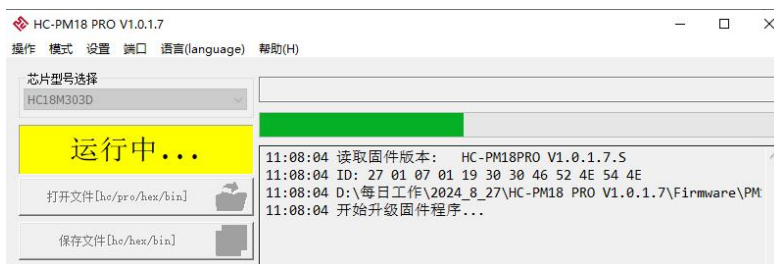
HC-PM18 PRO V1.0.1.7

操作 模式 设置 端口 语言(language) 帮助(H)

芯片型号选择

HC18M303D

运行中...

打开文件[hc/pro/hex/bin]

保存文件[hc/hex/bin]

11:08:04 读取固件版本: HC-PM18PRO V1.0.1.7.S
11:08:04 ID: 27 01 07 01 19 30 30 46 52 4E 54 4E
11:08:04 D:\每日工作\2024_8_27\HC-PM18 PRO V1.0.1.7\Firmware\PM
11:08:04 开始升级固件程序...